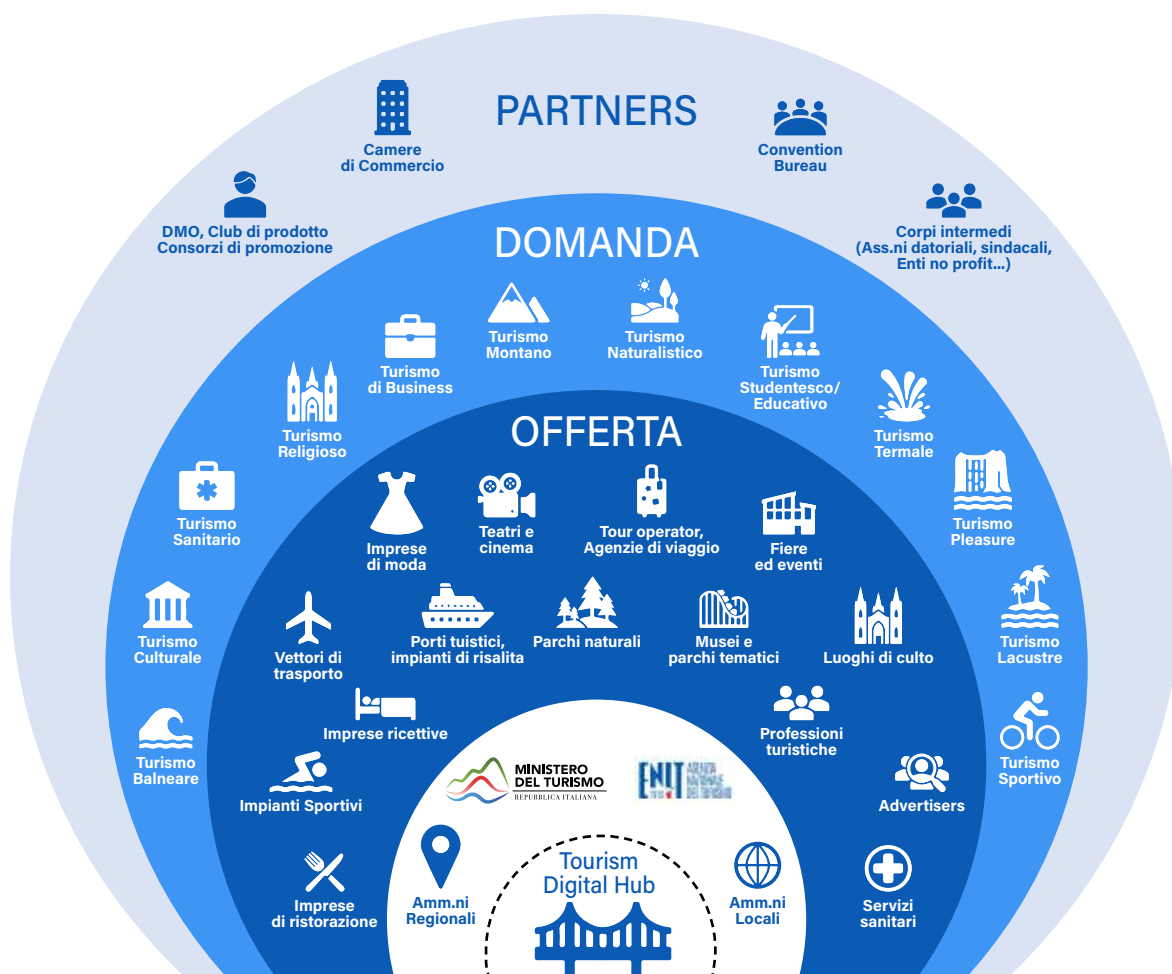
PARTNERS

Camere di Commercio

Convention Bureau

DMO, Club di prodotto Consorzi di promozione

Corpi intermedi (Ass.ni datoriali, sindacali, Enti no profit...)

DOMANDA

Turismo di Business

Turismo Montano

Turismo Naturalistico

Turismo Studentesco/ Educativo

Turismo Religioso

Turismo Termale

Turismo Sanitario

Turismo Pleasure

Turismo Culturale

Turismo Lacustre

Turismo Balneare

Turismo Sportivo

OFFERTA

Imprese di moda

Teatri e cinema

Tour operator, Agenzie di viaggio

Fiere ed eventi

Vettori di trasporto

Porti tuistici, impianti di risalita

Parchi naturali

Musei e parchi tematici

Luoghi di culto

Imprese ricettive

Professioni turistiche

Impianti Sportivi

Advertisers

MINISTERO DEL TURISMO REPUBBLICA ITALIANA

ENIT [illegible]

Imprese di ristorazione

Amm.ni Regionali

Tourism Digital Hub

Amm.ni Locali

Servizi sanitari